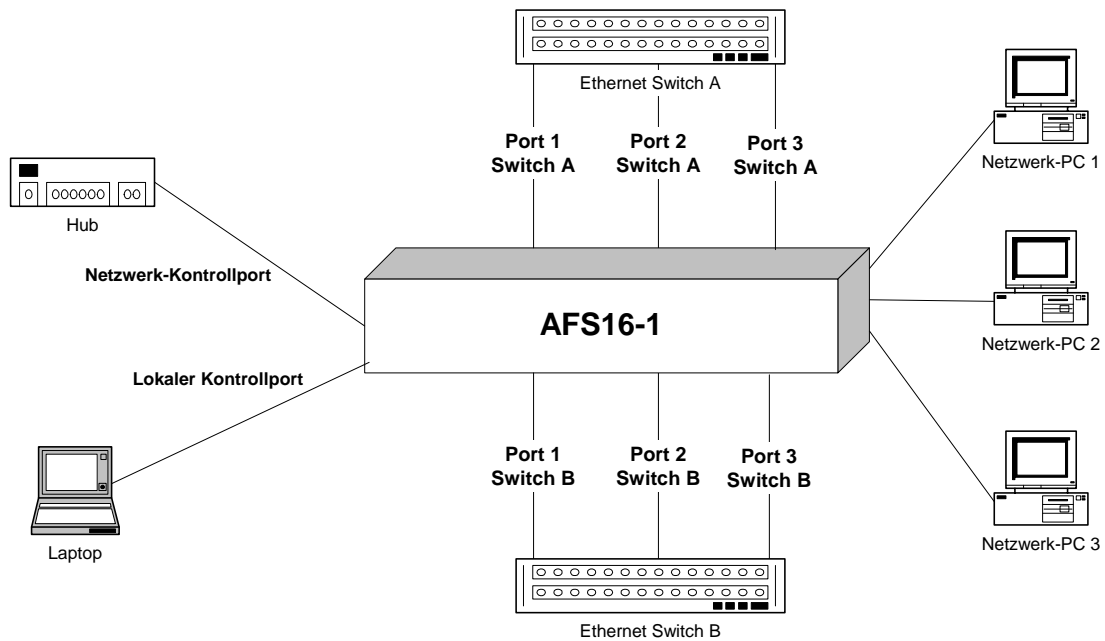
Ethernet Switch A

Port 1
Switch A

Port 2
Switch A

Port 3
Switch A

Netzwerk-PC 1

Hub

Netzwerk-Kontrollport

AFS16-1

Netzwerk-PC 2

Lokaler Kontrollport

Port 1
Switch B

Port 2
Switch B

Port 3
Switch B

Netzwerk-PC 3

Laptop

Ethernet Switch B